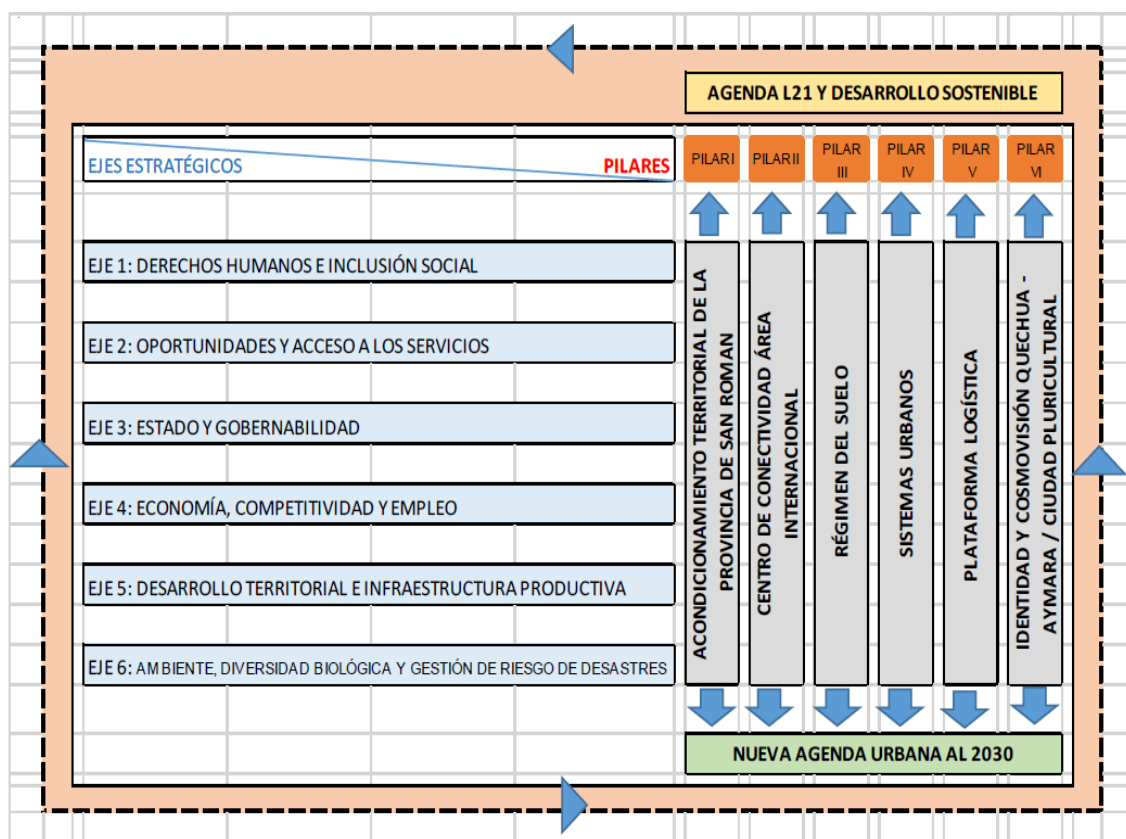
AGENDA L21 Y DESARROLLO SOSTENIBLE

EJES ESTRATÉGICOS

PILARES

PILAR I

PILAR II

PILAR III

PILAR IV

PILAR V

PILAR VI

EJE 1: DERECHOS HUMANOS E INCLUSIÓN SOCIAL

EJE 2: OPORTUNIDADES Y ACCESO A LOS SERVICIOS

EJE 3: ESTADO Y GOBERNABILIDAD

EJE 4: ECONOMÍA, COMPETITIVIDAD Y EMPLEO

EJE 5: DESARROLLO TERRITORIAL E INFRAESTRUCTURA PRODUCTIVA

EJE 6: AMBIENTE, DIVERSIDAD BIOLÓGICA Y GESTIÓN DE RIESGO DE DESASTRES

ACONDICIONAMIENTO TERRITORIAL DE LA PROVINCIA DE SAN ROMAN

CENTRO DE CONECTIVIDAD ÁREA INTERNACIONAL

RÉGIMEN DEL SUELO

SISTEMAS URBANOS

PLATAFORMA LOGÍSTICA

IDENTIDAD Y COSMOVISIÓN QUECHUA - AYMARA / CIUDAD PLURICULTURAL

NUEVA AGENDA URBANA AL 2030